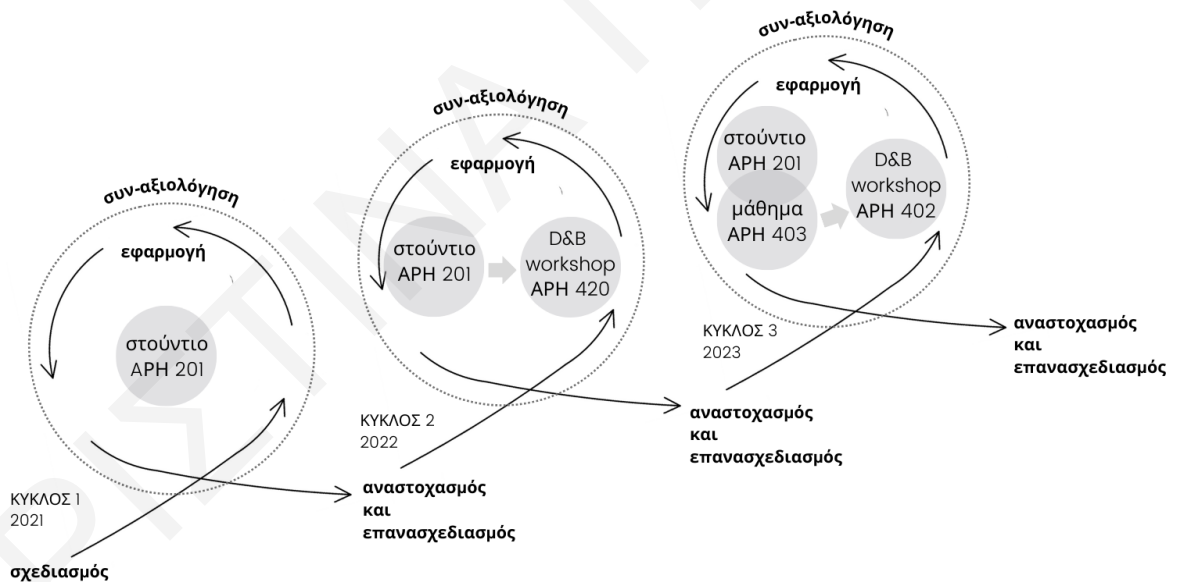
συν-αξιολόγηση

εφαρμογή

στούντιο
ΑΡΗ 201

ΚΥΚΛΟΣ 1
2021

σχεδιασμός

αναστοχασμός
και
επανασχεδιασμός

συν-αξιολόγηση

εφαρμογή

στούντιο
ΑΡΗ 201

D&B
workshop
ΑΡΗ 420

ΚΥΚΛΟΣ 2
2022

αναστοχασμός
και
επανασχεδιασμός

συν-αξιολόγηση

εφαρμογή

στούντιο
ΑΡΗ 201

μάθημα
ΑΡΗ 403

D&B
workshop
ΑΡΗ 402

ΚΥΚΛΟΣ 3
2023

αναστοχασμός
και
επανασχεδιασμός